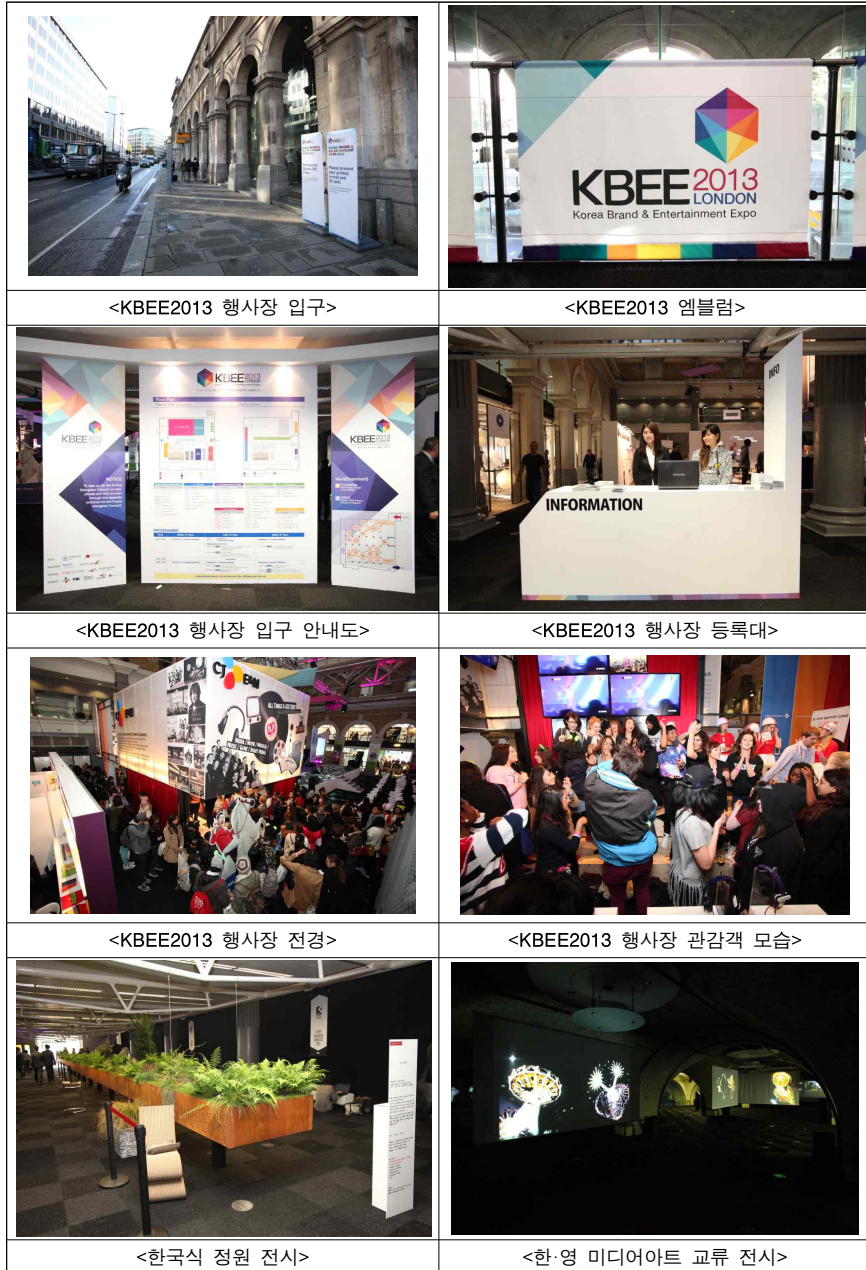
| | |
|---|---|
| | KBEE2013 LONDON Korea Brand & Entertainment Expo |
| <KBEE2013 행사장 입구> | <KBEE2013 엠블럼> |
| KBEE 2013 NOTICE KBEE2013 LONDON KBEE 2013 | INFO INFORMATION |
| <KBEE2013 행사장 입구 안내도> | <KBEE2013 행사장 등록대> |
| CJ E&M | |
| <KBEE2013 행사장 전경> | <KBEE2013 행사장 관감객 모습> |
| | |
| <한국식 정원 전시> | <한·영 미디어아트 교류 전시> |